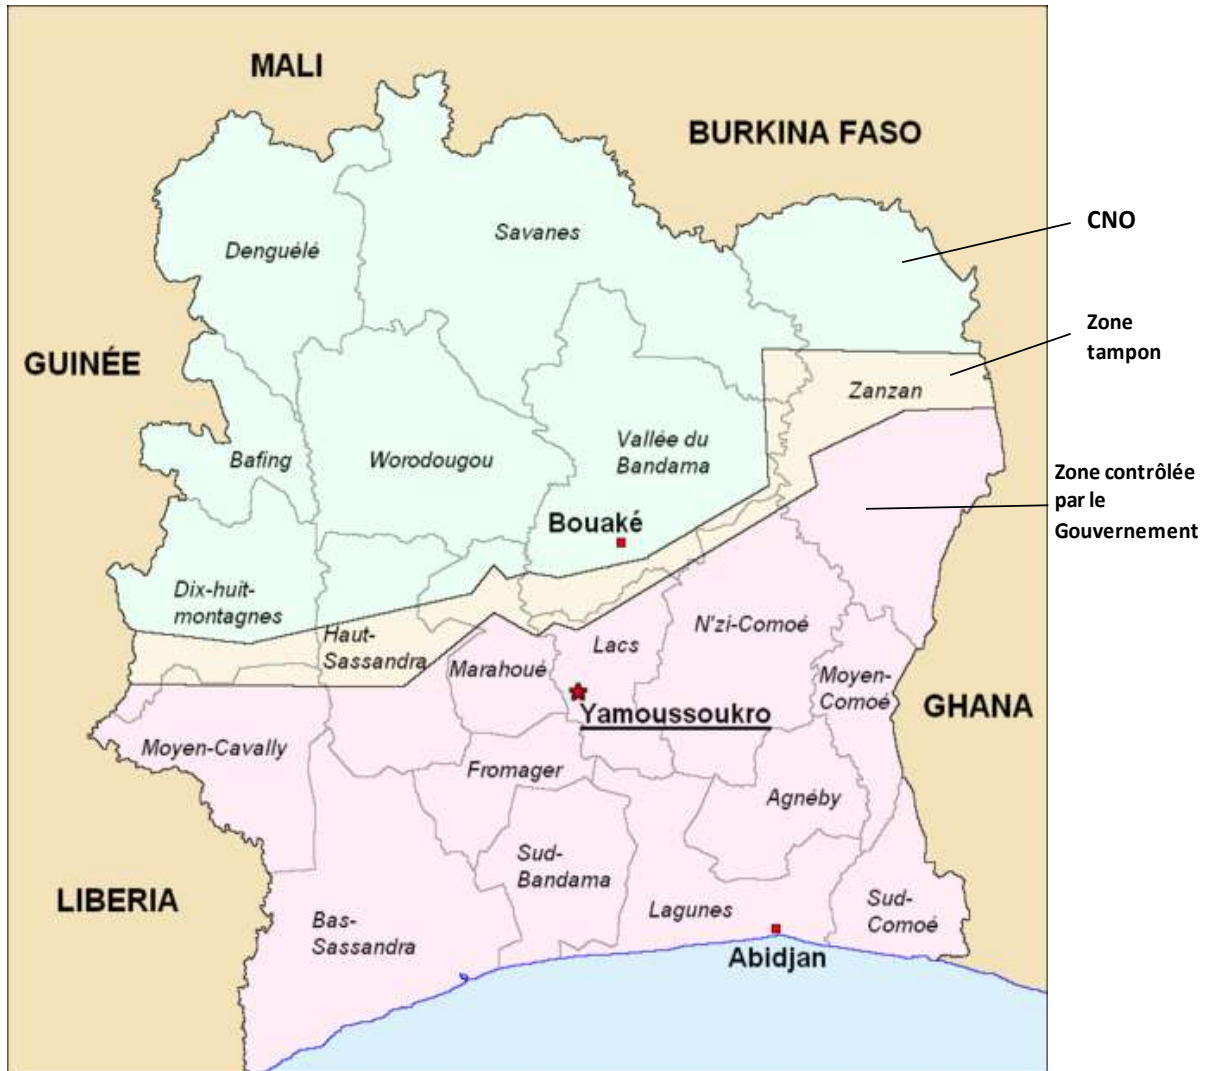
MALI

BURKINA FASO

CNO

Zone tampon

Zone contrôlée par le Gouvernement

GUINÉE

Denguélé

Savanes

Zanzan

Bafing

Worodougou

Vallée du Bandama

Bouaké

Dix-huit-montagnes

Haut-Sassandra

Marahoué

Lacs

N'zi-Comoé

Moyen-Comoé

Yamoussoukro

GHANA

Moyen-Cavally

Fromager

Agnéby

Sud-Bandama

LIBERIA

Bas-Sassandra

Lagunes

Sud-Comoé

Abidjan